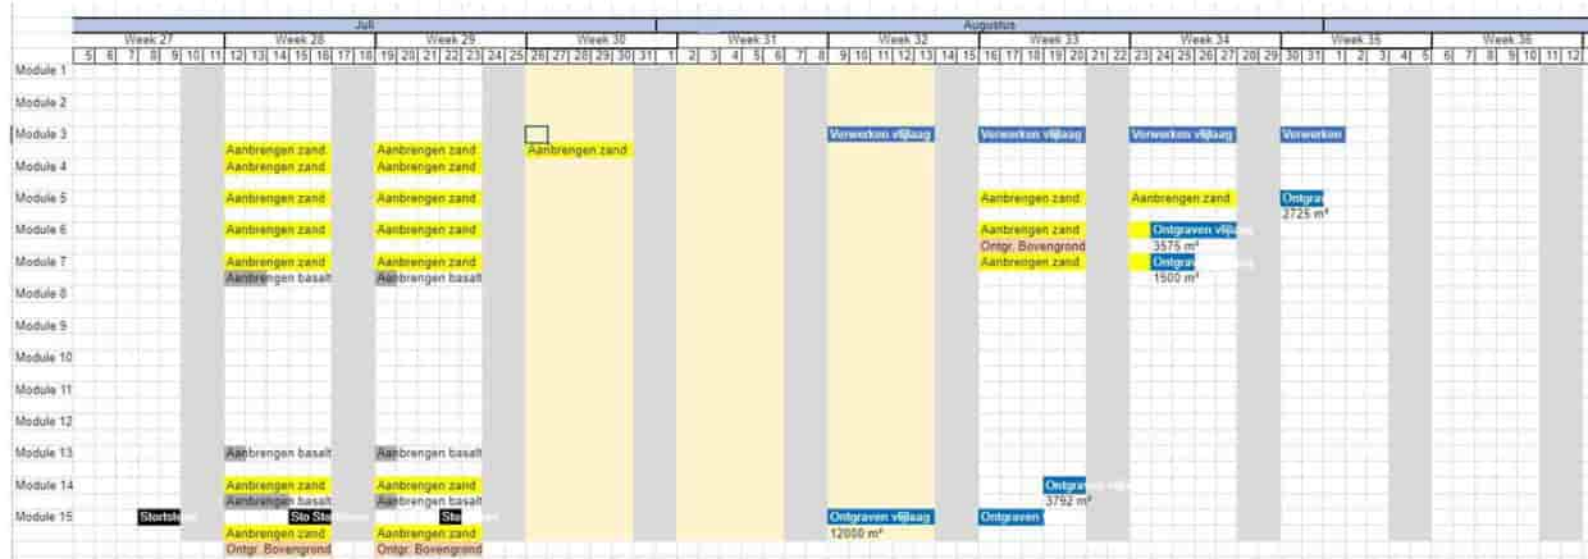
| | Juli | | | | | Augustus | | | | |
|---|---|---|---|---|---|---|---|---|---|---|
| | Week 27 | Week 28 | Week 29 | Week 30 | Week 31 | Week 32 | Week 33 | Week 34 | Week 35 | Week 36 |
| | 5 6 7 8 9 10 11 | 12 13 14 15 16 17 18 | 19 20 21 22 23 24 25 | 26 27 28 29 30 31 1 | 2 3 4 5 6 7 8 | 9 10 11 12 13 14 15 | 16 17 18 19 20 21 22 | 23 24 25 26 27 28 29 | 30 31 1 2 3 4 5 | 6 7 8 9 10 11 12 |
| Module 1 | | | | | | | | | | |
| Module 2 | | | | | | | | | | |
| Module 3 | | Aanbrengen zand | Aanbrengen zand | Aanbrengen zand | | Verwerken vlijlaag | Verwerken vlijlaag | Verwerken vlijlaag | Verwerken | |
| Module 4 | | Aanbrengen zand | Aanbrengen zand | | | | | | | |
| Module 5 | | Aanbrengen zand | Aanbrengen zand | | | | Aanbrengen zand | Aanbrengen zand | Ontgra 2725 m³ | |
| Module 6 | | Aanbrengen zand | Aanbrengen zand | | | | Aanbrengen zand Ontgr. Bovengrond | Ontgraven vlijla 3575 m³ | | |
| Module 7 | | Aanbrengen zand Aanbrengen basalt | Aanbrengen zand Aanbrengen basalt | | | | Aanbrengen zand | Ontgra 1500 m³ | | |
| Module 8 | | | | | | | | | | |
| Module 9 | | | | | | | | | | |
| Module 10 | | | | | | | | | | |
| Module 11 | | | | | | | | | | |
| Module 12 | | | | | | | | | | |
| Module 13 | | Aanbrengen basalt | Aanbrengen basalt | | | | | | | |
| Module 14 | | Aanbrengen zand Aanbrengen basalt | Aanbrengen zand Aanbrengen basalt | | | | Ontgra 3792 m³ | | | |
| Module 15 | Storts | Sto Sto Aanbrengen zand Ontgr. Bovengrond | Sto Aanbrengen zand Ontgr. Bovengrond | | | Ontgraven vlijlaag 12000 m³ | Ontgraven | | | |